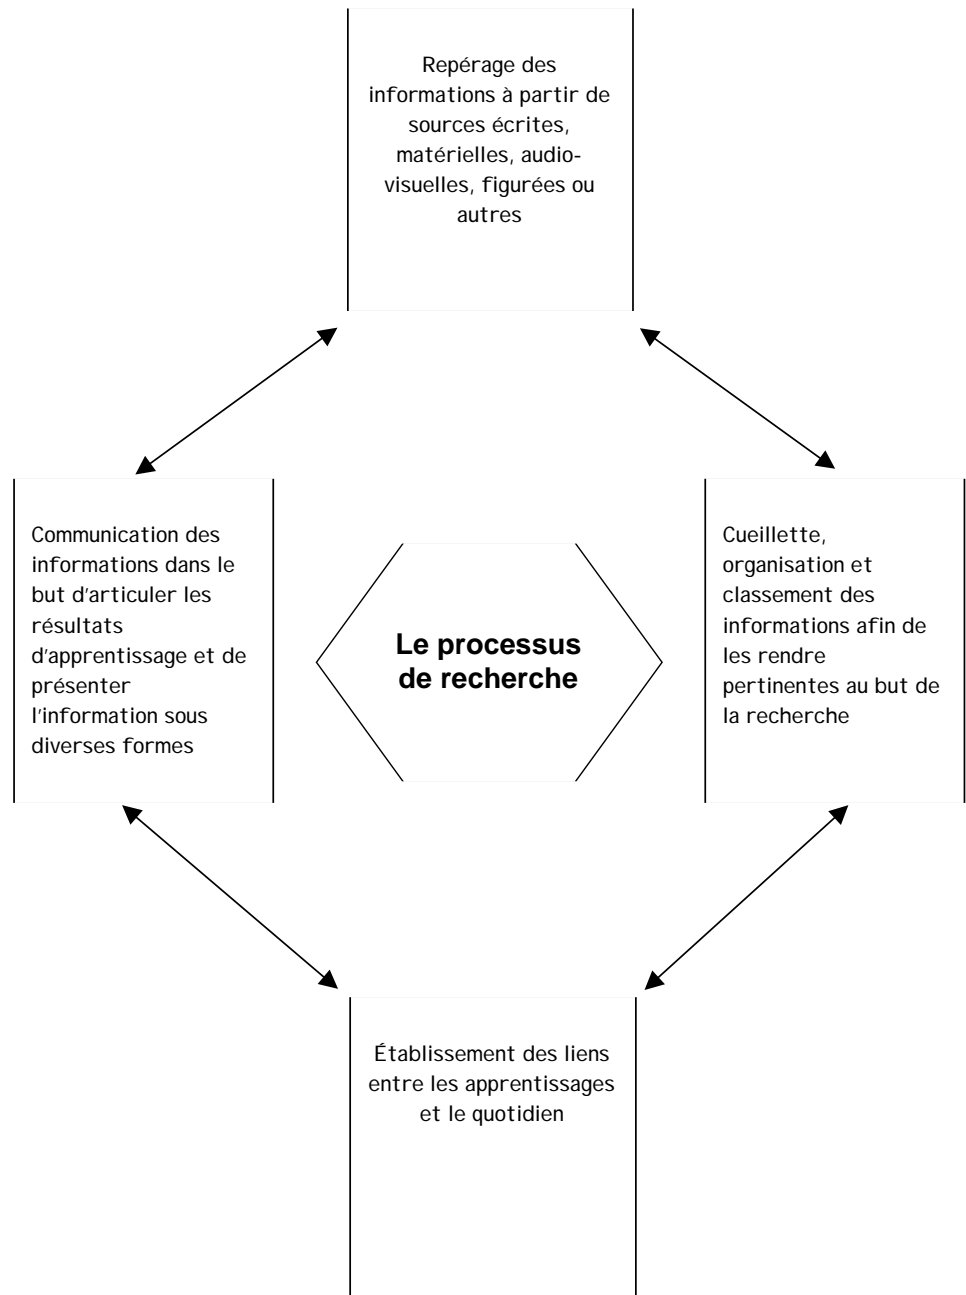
Repérage des informations à partir de sources écrites, matérielles, audio-visuelles, figurées ou autres

Communication des informations dans le but d'articuler les résultats d'apprentissage et de présenter l'information sous diverses formes

Le processus de recherche

Cueillette, organisation et classement des informations afin de les rendre pertinentes au but de la recherche

Établissement des liens entre les apprentissages et le quotidien